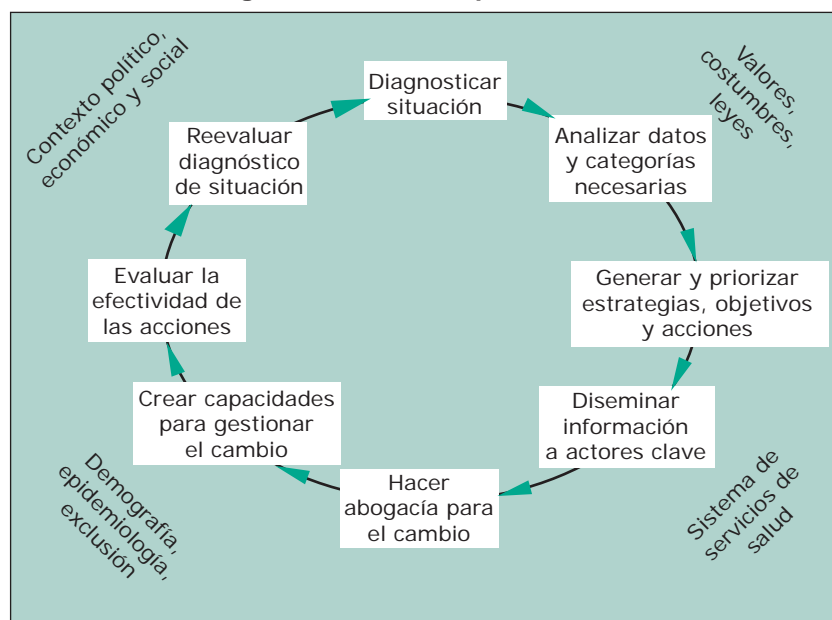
Contexto político, económico y social

Valores, costumbres, leyes

Diagnosticar situación

Analizar datos y categorías necesarias

Generar y priorizar estrategias, objetivos y acciones

Diseminar información a actores clave

Hacer abogacía para el cambio

Crear capacidades para gestionar el cambio

Evaluar la efectividad de las acciones

Reevaluar diagnóstico de situación

Demografía, epidemiología, exclusión

Sistema de servicios de salud